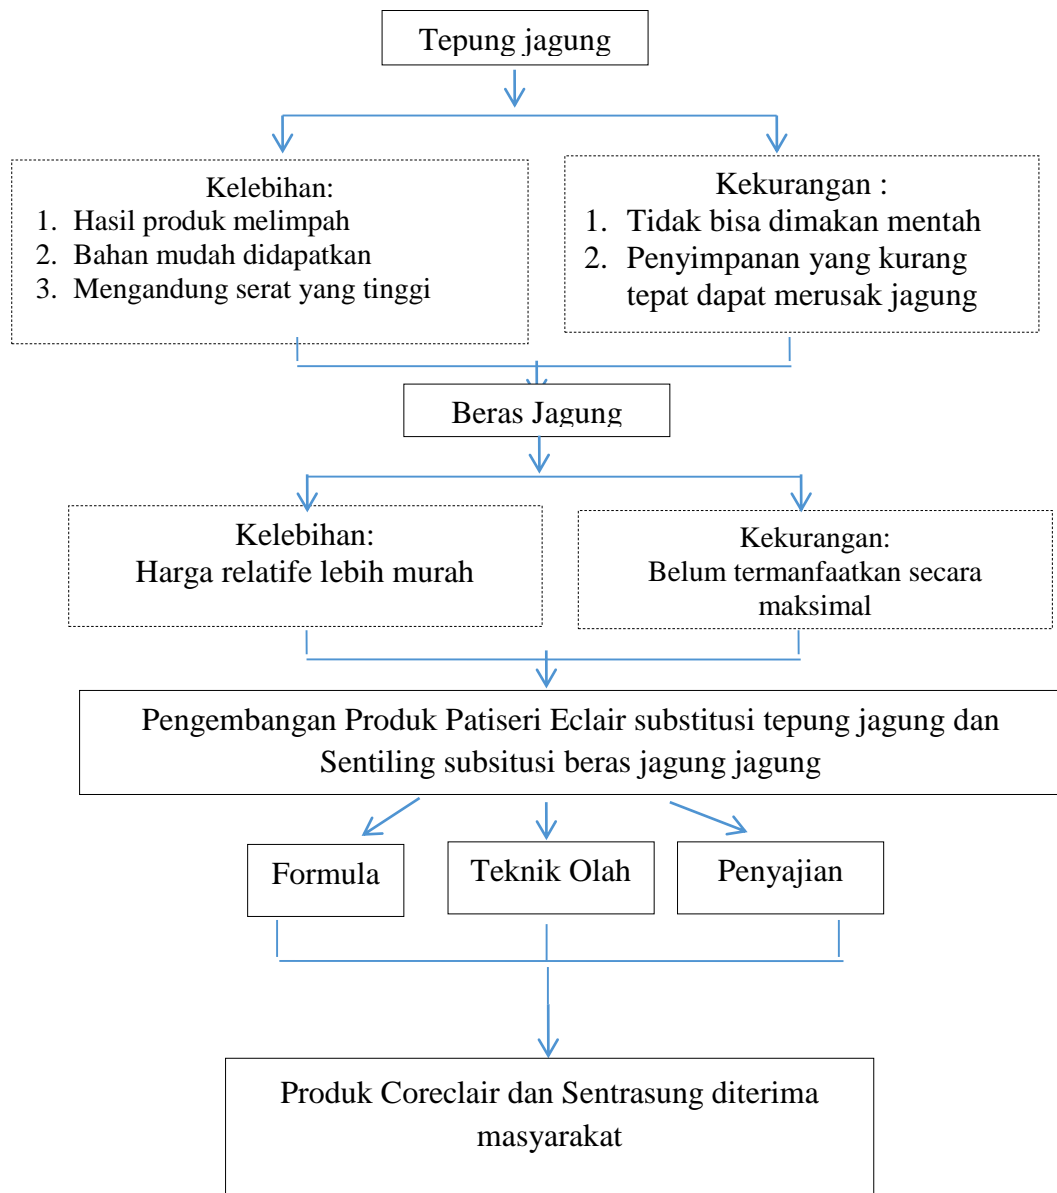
Tepung jagung

Kelebihan:
1. Hasil produk melimpah
2. Bahan mudah didapatkan
3. Mengandung serat yang tinggi

Kekurangan :
1. Tidak bisa dimakan mentah
2. Penyimpanan yang kurang tepat dapat merusak jagung

Beras Jagung

Kelebihan:
Harga relatife lebih murah

Kekurangan:
Belum termanfaatkan secara maksimal

Pengembangan Produk Patiseri Eclair substitusi tepung jagung dan Sentiling subsitusi beras jagung jagung

Formula

Teknik Olah

Penyajian

Produk Coreclair dan Sentrasung diterima masyarakat